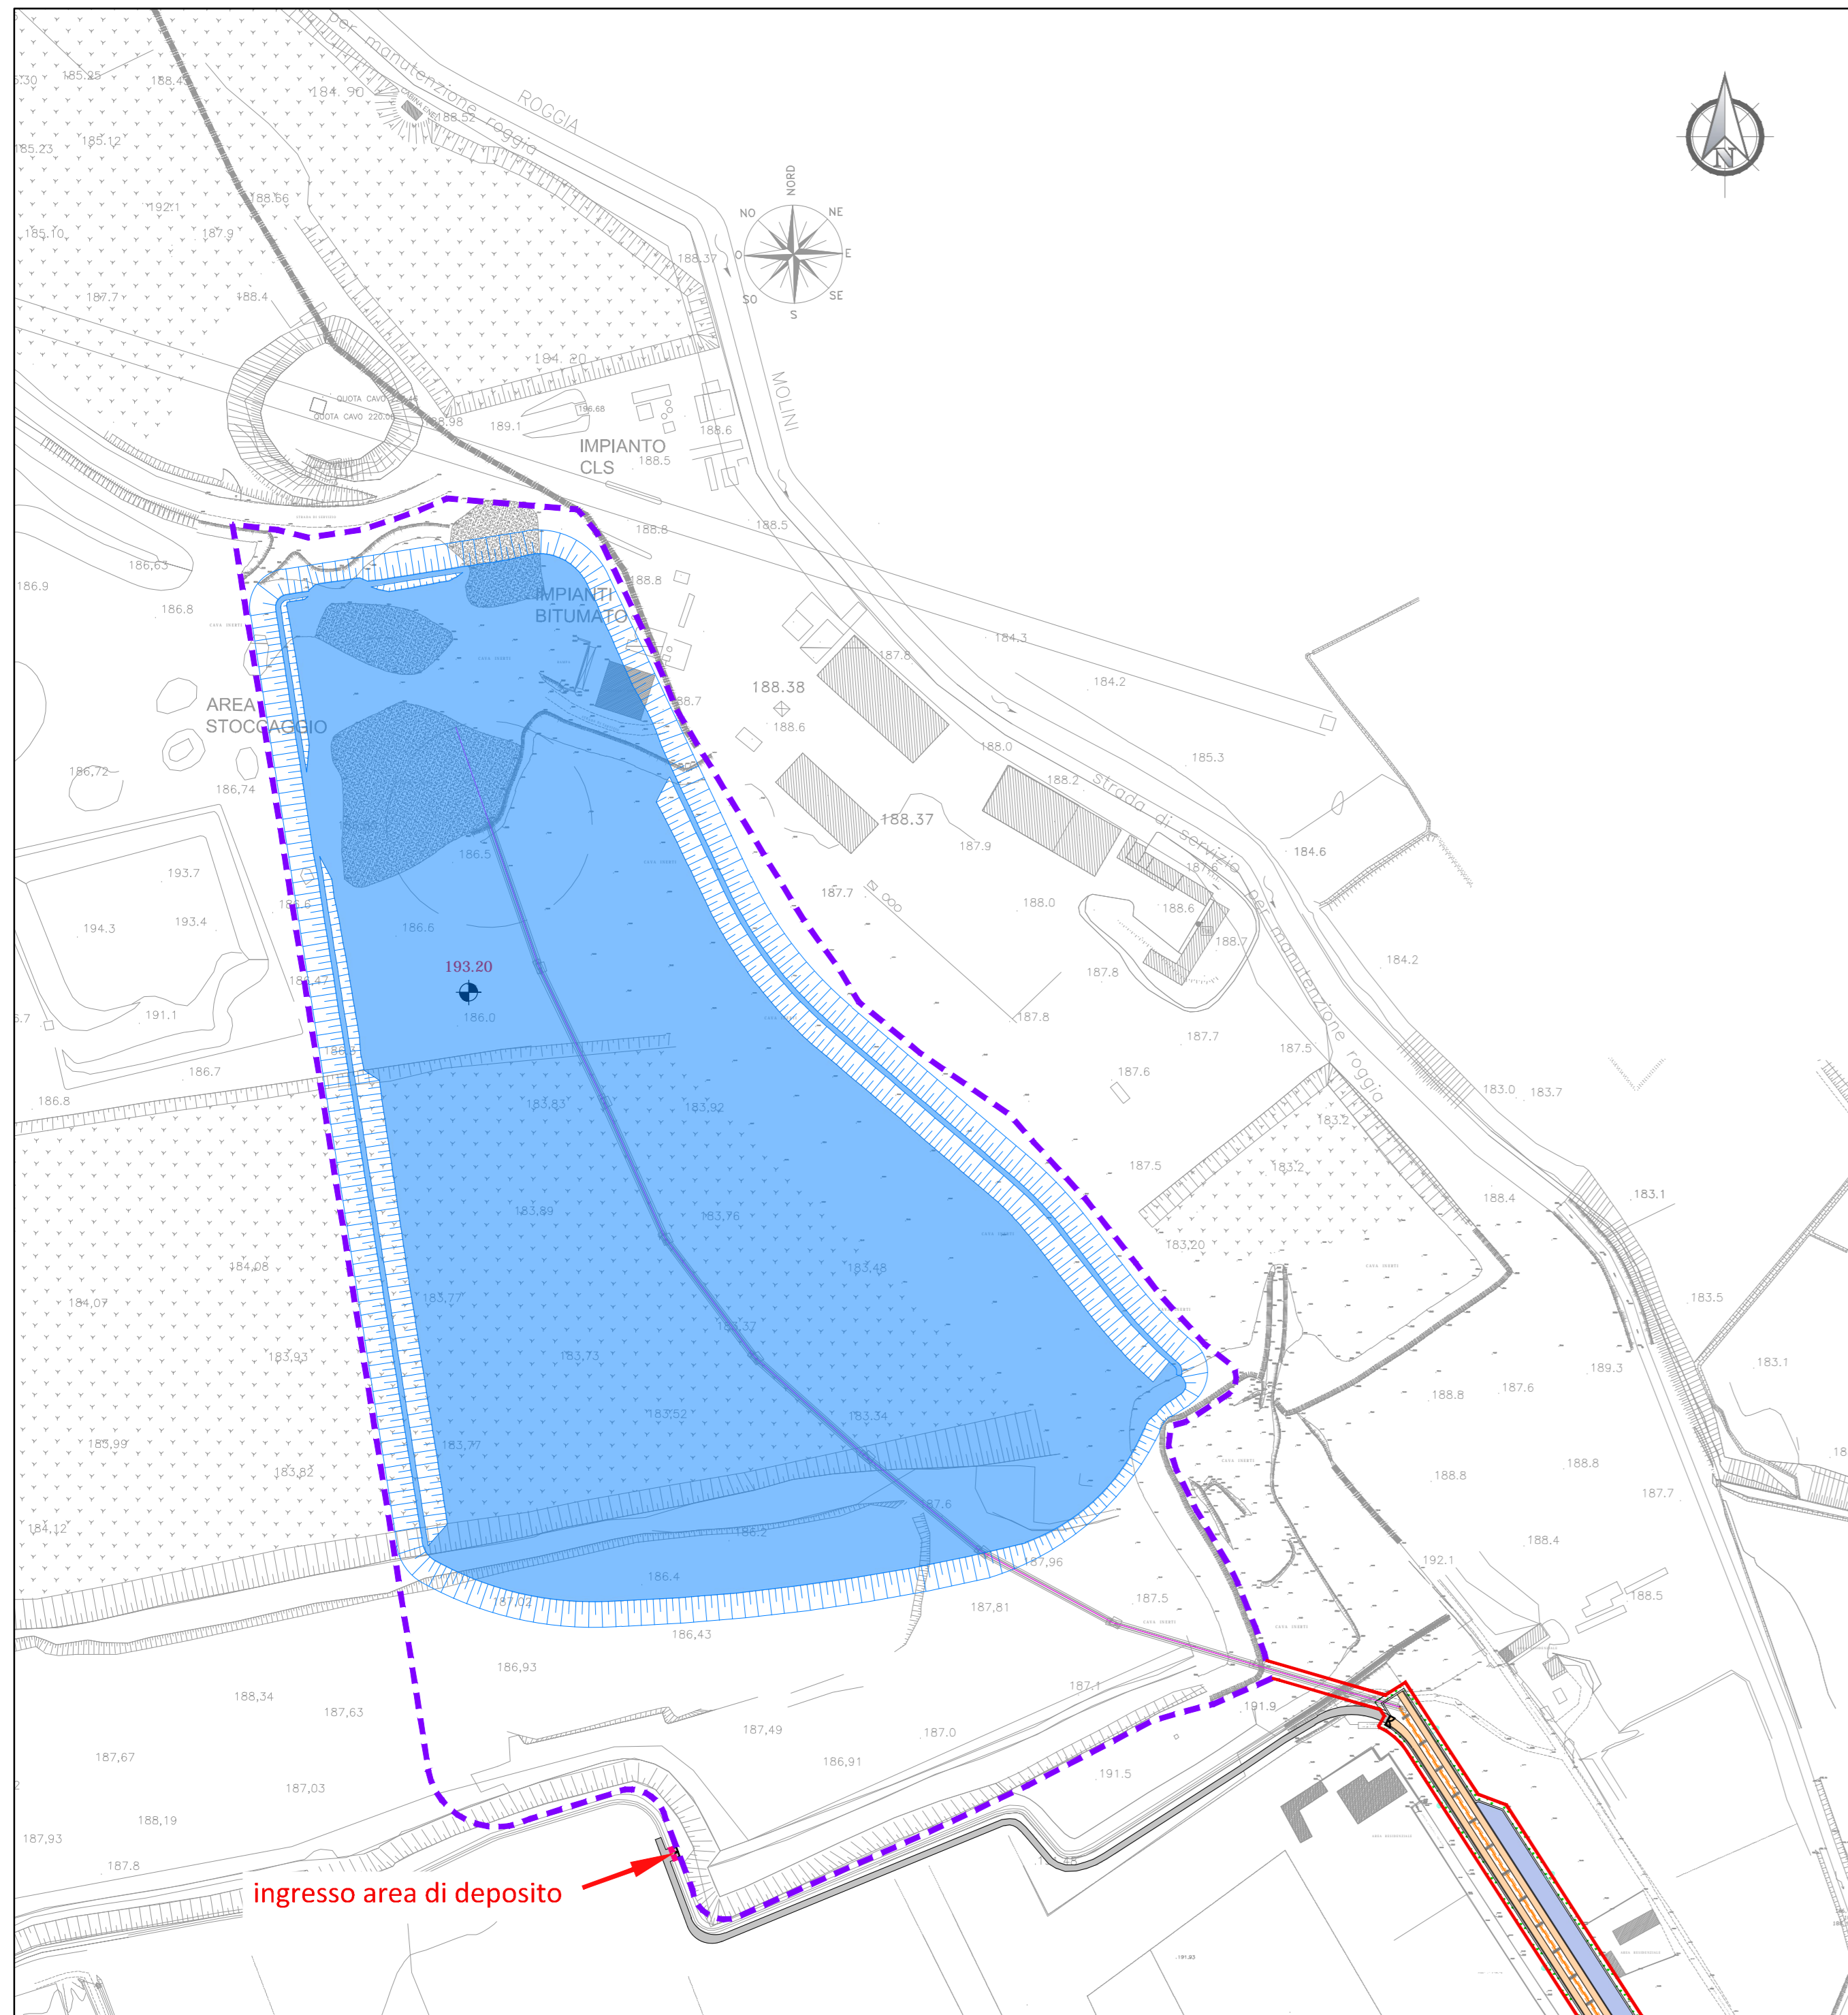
per manutenzione roggia
ROGGIA
NORD
NO
NE
O
E
SO
SE
S
MOLINI
N
IMPIANTO CLS
IMPIANTI BITUMATO
AREA STOCCAGGIO
QUOTA CAVO
QUOTA CAVO 220.0
188.38
188.37
strada di servizio
per manutenzione roggia
193.20
185.25
188.45
184.90
188.52
185.12
185.23
192.1
187.9
188.66
185.10
187.7
188.4
188.37
184.20
189.1
188.6
188.5
188.98
188.5
188.8
188.8
186.63
186.9
186.8
184.3
184.2
187.8
188.7
188.6
186.72
186.74
188.0
185.3
188.2
193.7
194.3
193.4
186.5
186.6
187.9
187.7
184.6
188.0
188.6
188.7
187.8
184.2
186.0
191.1
186.7
186.8
187.8
187.7
187.5
187.6
183.83
183.92
183.0
183.7
183.2
187.5
183.2
183.89
183.76
188.4
183.1
183.20
184.08
184.07
183.77
183.48
183.5
183.93
183.73
183.37
189.3
183.1
188.8
187.6
183.52
183.34
185.99
183.77
183.82
188.8
188.8
187.7
184.12
187.6
186.2
188.4
187.96
192.1
186.4
187.04
187.81
187.5
188.5
186.43
186.93
188.34
187.63
187.1
191.9
187.49
187.0
187.67
186.91
191.5
187.03
188.19
187.93
187.8
ingresso area di deposito